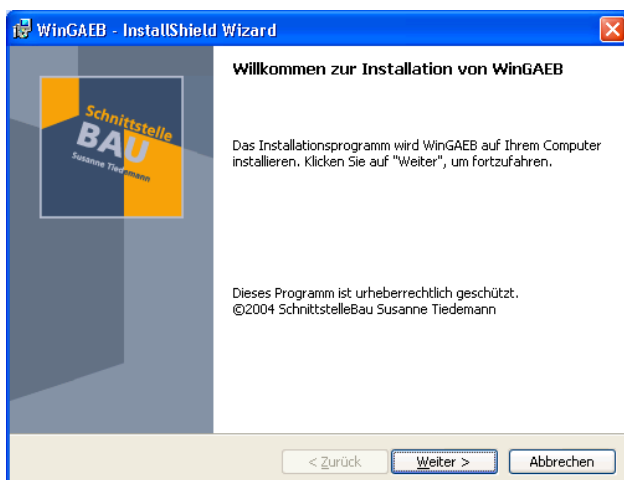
WinGAEB - InstallShield Wizard

Schnittstelle
BAU
Susanne Tiedemann

Willkommen zur Installation von WinGAEB

Das Installationsprogramm wird WinGAEB auf Ihrem Computer installieren. Klicken Sie auf "Weiter", um fortzufahren.

Dieses Programm ist urheberrechtlich geschützt.
©2004 SchnittstelleBau Susanne Tiedemann

< Zurück
Weiter >
Abbrechen